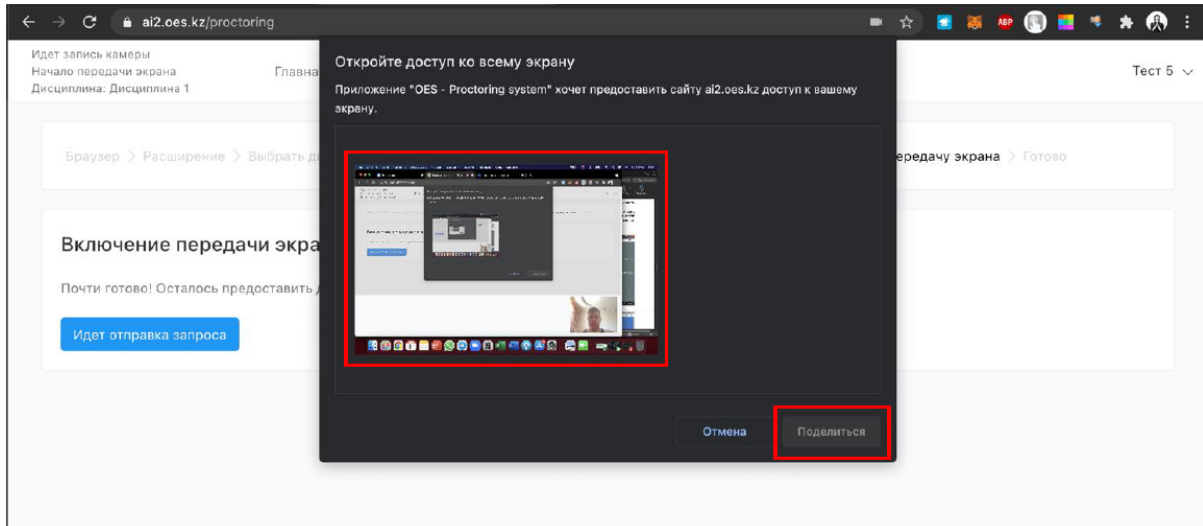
ai2.oes.kz/proctoring

Идет запись камеры
Начало передачи экрана
Дисциплина: Дисциплина 1

Главна

Тест 5

Браузер > Расширение > Выбрать д

ередачу экрана > Готово

Включение передачи экра

Почти готово! Осталось предоставить д

Идет отправка запроса

Откройте доступ ко всему экрану

Приложение "OES - Proctoring system" хочет предоставить сайту ai2.oes.kz доступ к вашему экрану.

Отмена

Поделиться